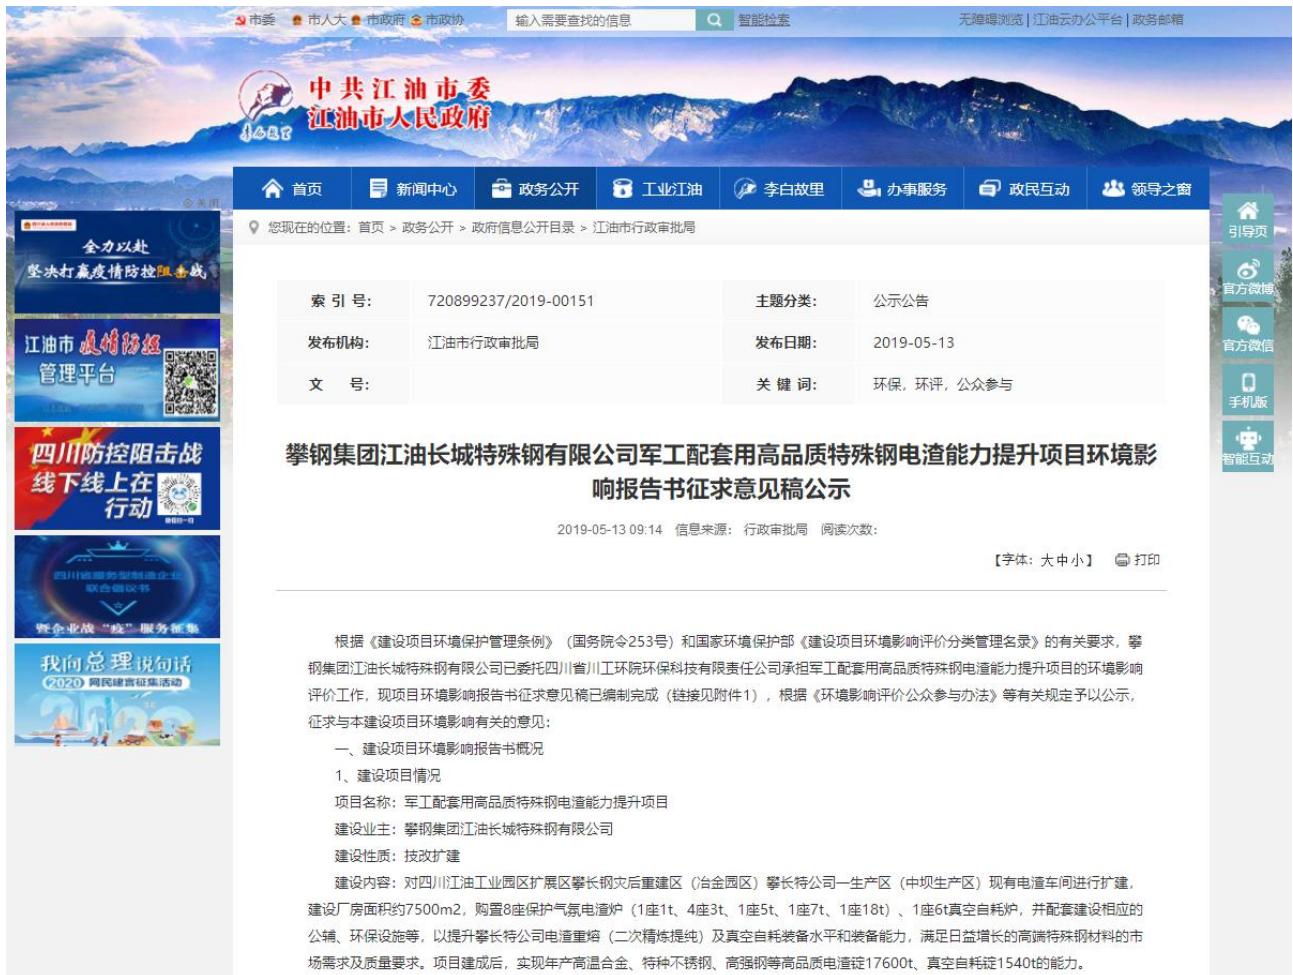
市委 市人大 市政府 市政协 输入需要查找的信息 智能检索 无障碍浏览 | 江油云办公平台 | 政务邮箱

中共江油市委
江油市人民政府

首页 新闻中心 政务公开 工业江油 李白故里 办事服务 政民互动 领导之窗

关闭

全力以赴 坚决打赢疫情防控阻击战

江油市疫情防控管理平台

四川防控阻击战 线下线上在行动

四川省服务型制造企业联合倡议书 坚企业战"疫"服务征集

我向总理说句话 2020 网民建言征集活动

引导页 官方微博 官方微信 手机版 智能互动

您现在的位置：首页 > 政务公开 > 政府信息公开目录 > 江油市行政审批局

| 索 引 号: | 720899237/2019-00151 | 主题分类: | 公示公告 |
|---|---|---|---|
| 发布机构: | 江油市行政审批局 | 发布日期: | 2019-05-13 |
| 文 号: | | 关 键 词: | 环保，环评，公众参与 |

攀钢集团江油长城特殊钢有限公司军工配套用高品质特殊钢电渣能力提升项目环境影响报告书征求意见稿公示

2019-05-13 09:14 信息来源：行政审批局 阅读次数：

【字体：大 中 小】 打印

根据《建设项目环境保护管理条例》（国务院令253号）和国家环境保护部《建设项目环境影响评价分类管理名录》的有关要求，攀钢集团江油长城特殊钢有限公司已委托四川省川工环院环保科技有限责任公司承担军工配套用高品质特殊钢电渣能力提升项目的环境影响评价工作，现项目环境影响报告书征求意见稿已编制完成（链接见附件1），根据《环境影响评价公众参与办法》等有关规定予以公示，征求与本建设项目环境影响有关的意见：

一、建设项目环境影响报告书概况

1、建设项目情况

项目名称：军工配套用高品质特殊钢电渣能力提升项目

建设业主：攀钢集团江油长城特殊钢有限公司

建设性质：技改扩建

建设内容：对四川江油工业园区扩展区攀长钢灾后重建区（冶金园区）攀长特公司一生产区（中坝生产区）现有电渣车间进行扩建，建设厂房面积约7500m2，购置8座保护气氛电渣炉（1座1t、4座3t、1座5t、1座7t、1座18t）、1座6t真空自耗炉，并配套建设相应的公辅、环保设施等，以提升攀长特公司电渣重熔（二次精炼提纯）及真空自耗装备水平和装备能力，满足日益增长的高端特殊钢材料的市场需求及质量要求。项目建成后，实现年产高温合金、特种不锈钢、高强钢等高品质电渣锭17600t、真空自耗锭1540t的能力。